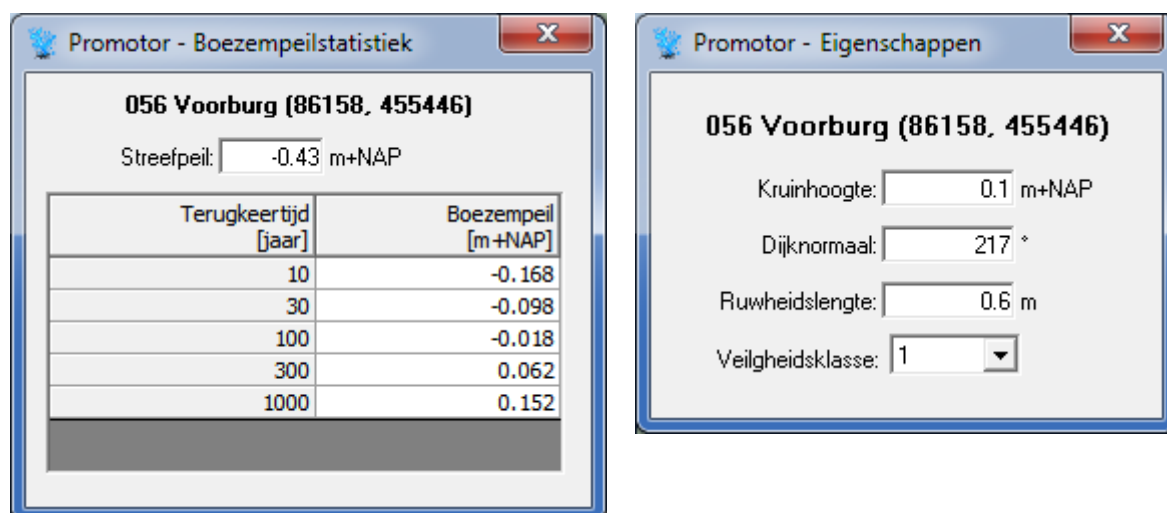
Promotor - Boezempeilstatistiek

056 Voorburg (86158, 455446)

Streefpeil: -0.43 m+NAP

| Terugkeertijd [jaar] | Boezempeil [m+NAP] |
|---|---|
| 10 | -0.168 |
| 30 | -0.098 |
| 100 | -0.018 |
| 300 | 0.062 |
| 1000 | 0.152 |

Promotor - Eigenschappen

056 Voorburg (86158, 455446)

Kruinhoogte: 0.1 m+NAP

Dijknormaal: 217 °

Ruwheidslengte: 0.6 m

Veilgheidsklasse: 1